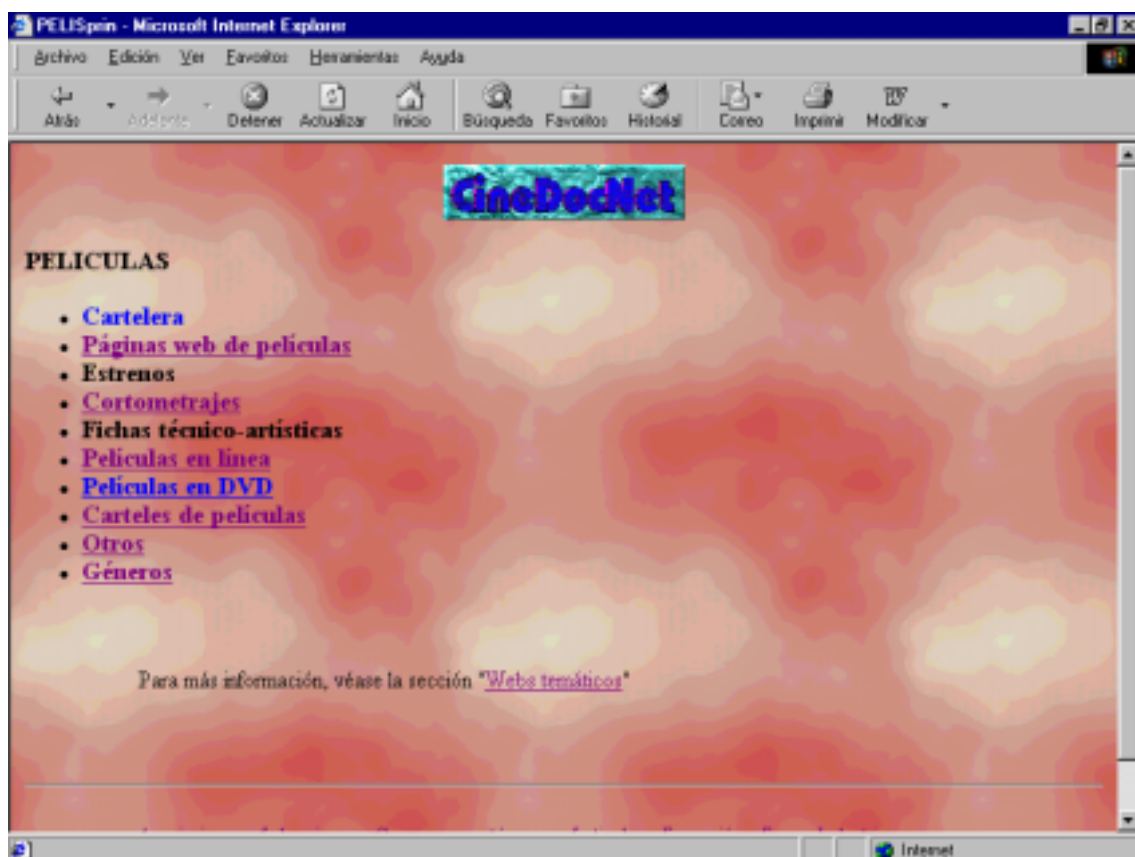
PELISpain - Microsoft Internet Explorer

Archivo Edición Ver Favoritos Herramientas Ayuda

Atrás Adelante Detener Actualizar Inicio Búsqueda Favoritos Historial Correo Imprimir Modificar

CineDocNet

PELICULAS

- Cartelera
- Páginas web de películas
- Estrenos
- Cortometrajes
- Fichas técnico-artísticas
- Películas en línea
- Películas en DVD
- Carteles de películas
- Otros
- Géneros

Para más información, véase la sección "Webs temáticos"

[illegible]

Internet